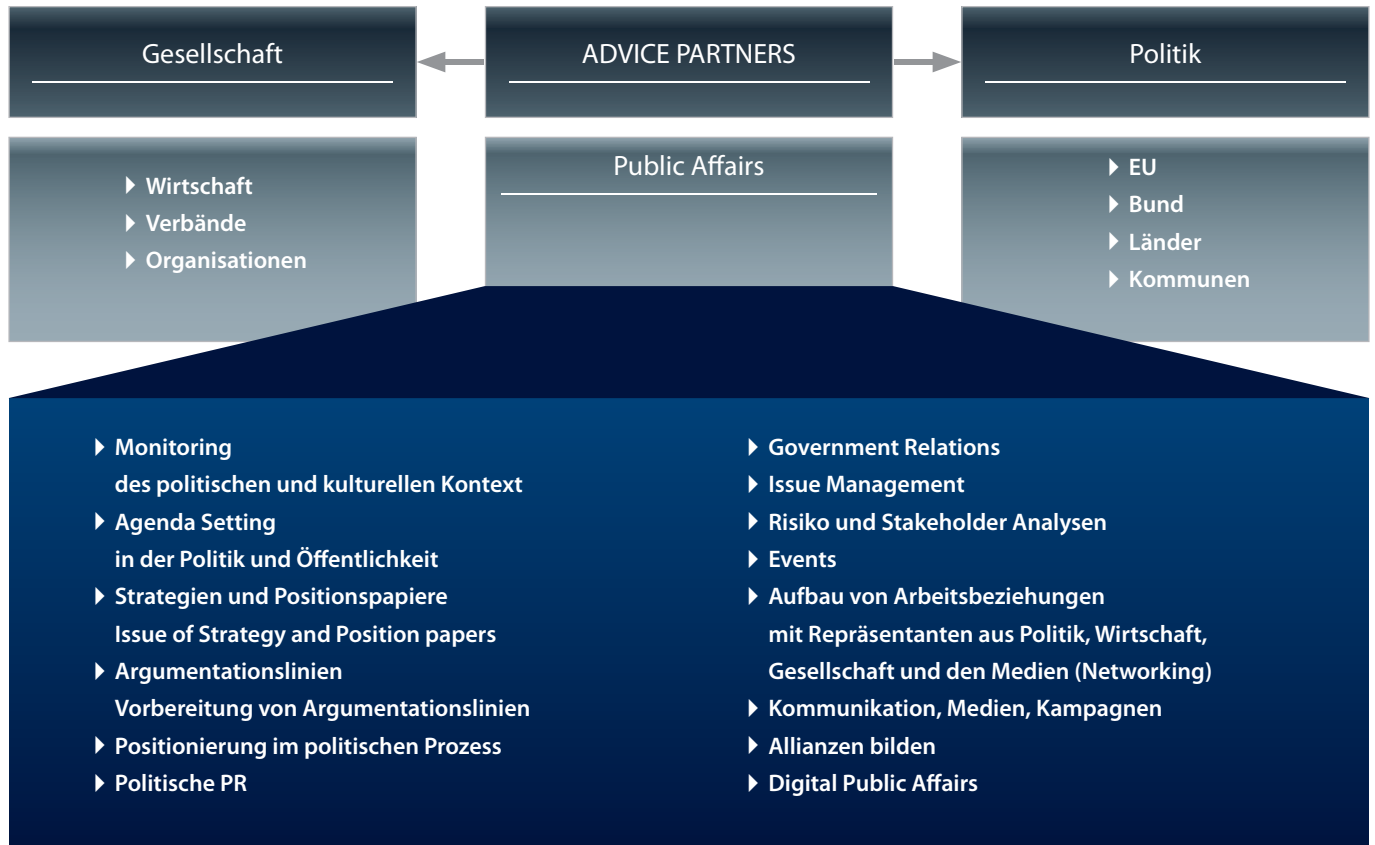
Gesellschaft

ADVICE PARTNERS

Politik

Wirtschaft
Verbände
Organisationen

Public Affairs

EU
Bund
Länder
Kommunen

Monitoring des politischen und kulturellen Kontext
Agenda Setting in der Politik und Öffentlichkeit
Strategien und Positionspapiere Issue of Strategy and Position papers
Argumentationslinien Vorbereitung von Argumentationslinien
Positionierung im politischen Prozess
Politische PR

Government Relations
Issue Management
Risiko und Stakeholder Analysen
Events
Aufbau von Arbeitsbeziehungen mit Repräsentanten aus Politik, Wirtschaft, Gesellschaft und den Medien (Networking)
Kommunikation, Medien, Kampagnen
Allianzen bilden
Digital Public Affairs